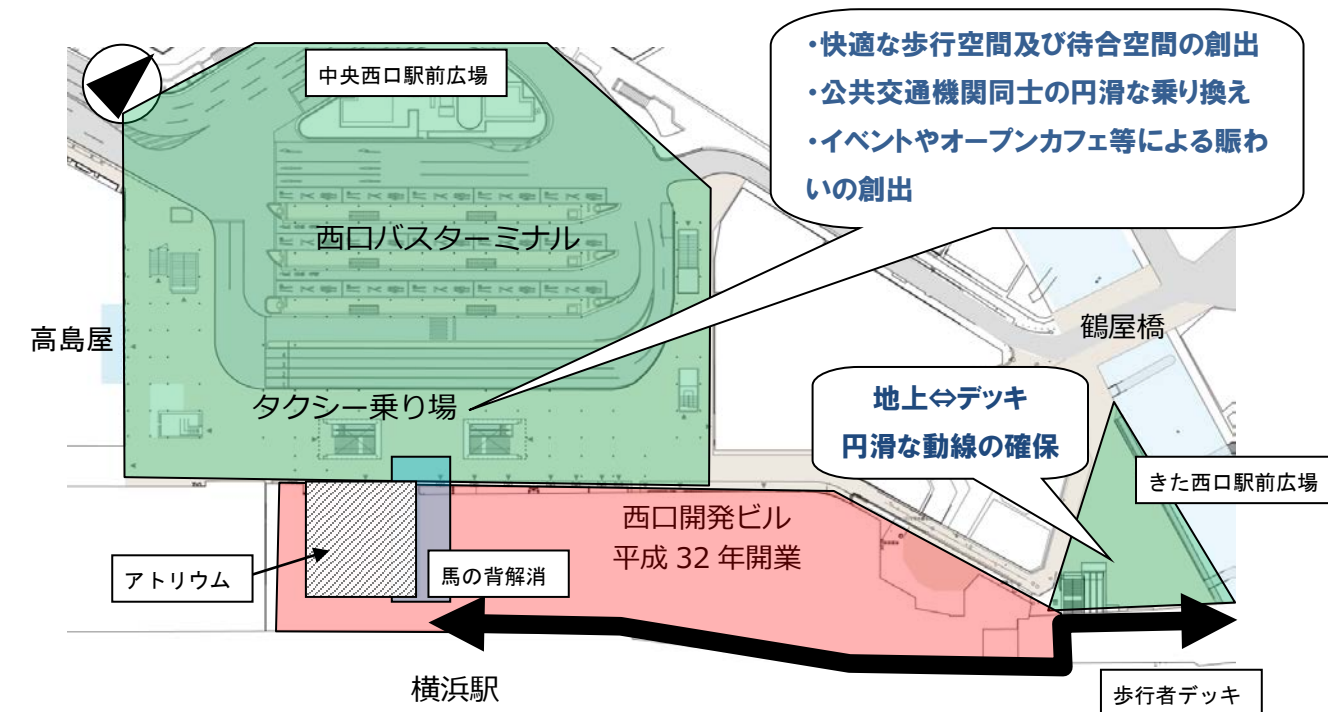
・快適な歩行空間及び待合空間の創出
・公共交通機関同士の円滑な乗り換え
・イベントやオープンカフェ等による賑わいの創出

中央西口駅前広場

西口バスターミナル

高島屋

鶴屋橋

タクシー乗り場

地上⇔デッキ
円滑な動線の確保

きた西口駅前広場

西口開発ビル
平成 32 年開業

アトリウム

馬の背解消

横浜駅

歩行者デッキ